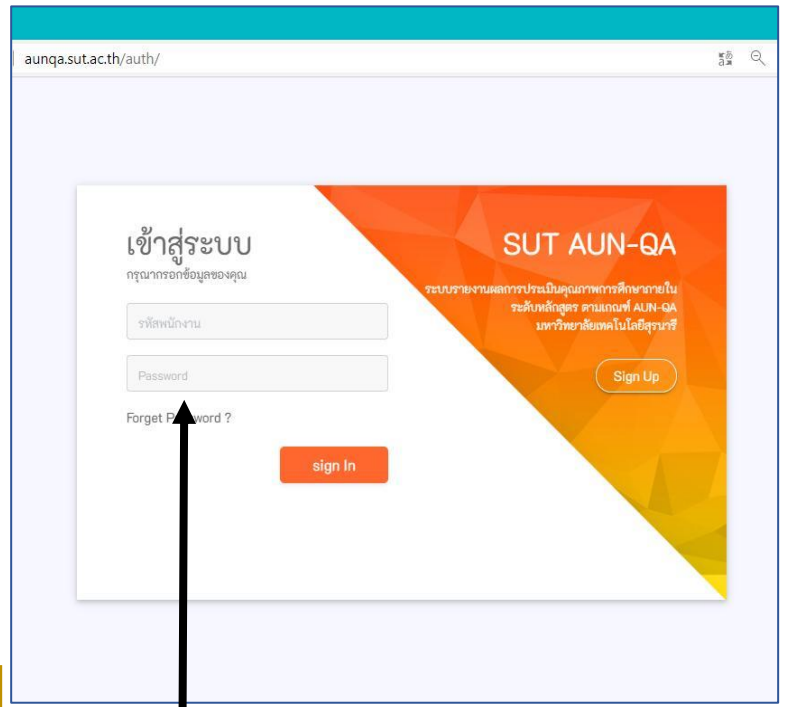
aunqa.sut.ac.th/auth/

เข้าสู่ระบบ
กรุณากรอกข้อมูลของคุณ

รหัสพนักงาน

Password

Forget P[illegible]word ?

sign In

SUT AUN-QA

ระบบรายงานผลการประเมินคุณภาพการศึกษาภายใน ระดับหลักสูตร ตามเกณฑ์ AUN-QA มหาวิทยาลัยเทคโนโลยีสุรนารี

Sign Up